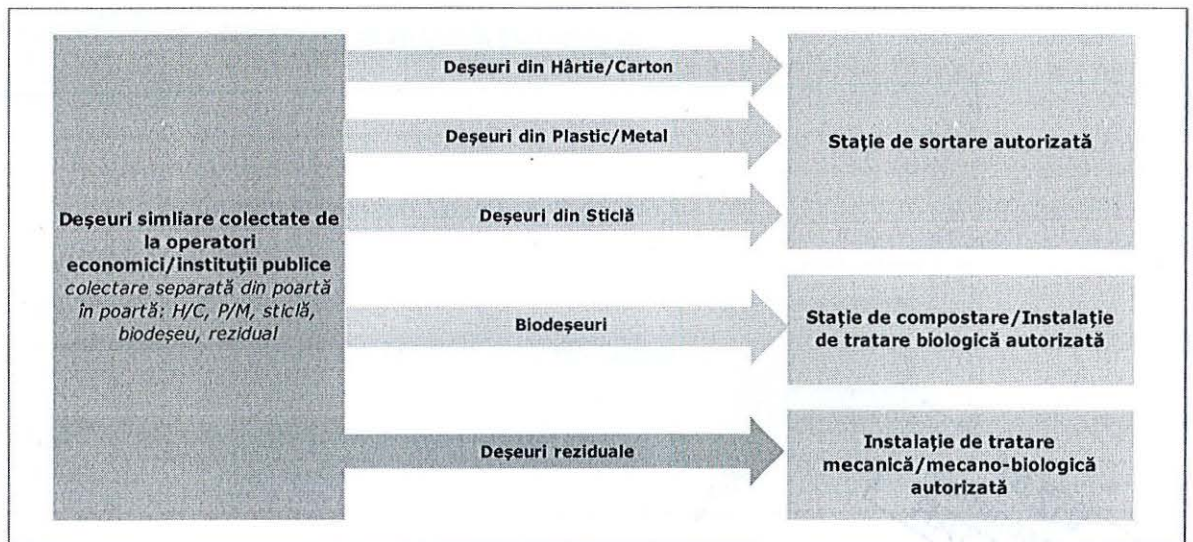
Deşeuri simliare colectate de la operatori economici/instituţii publice
colectare separată din poartă în poartă: H/C, P/M, sticlă, biodeşeu, rezidual

Deşeuri din Hârtie/Carton

Deşeuri din Plastic/Metal

Deşeuri din Sticlă

Biodeşeuri

Deşeuri reziduale

Staţie de sortare autorizată

Staţie de compostare/Instalaţie de tratare biologică autorizată

Instalaţie de tratare mecanică/mecano-biologică autorizată